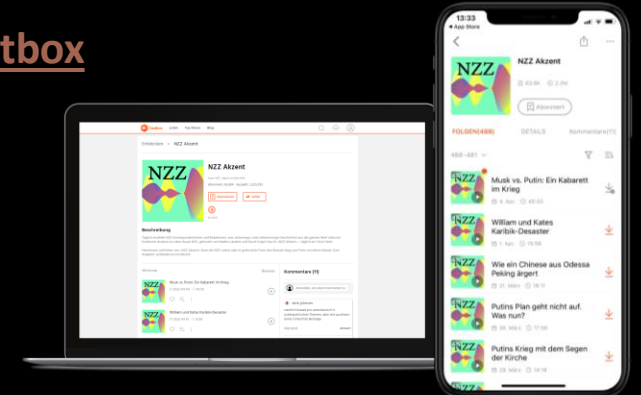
tbox

Entdecken > NZZ Akzent

NZZ Akzent

Beschreibung

NZZ

Musk vs. Putin: Ein Kabarett im Krieg

William und Kates Karibik-Desaster

Kommentare (11)

13:33
◂ App Store

NZZ Akzent

43.6K 2.0M

Abonniert

FOLGEN(488) DETAILS Kommentare(11)

488-481

NZZ

Musk vs. Putin: Ein Kabarett im Krieg
8. Apr. 49:00

William und Kates Karibik-Desaster
1. Apr. 15:38

Wie ein Chinese aus Odessa Peking ärgert
31. März 18:11

Putins Plan geht nicht auf. Was nun?
30. März 17:08

Putins Krieg mit dem Segen der Kirche
29. März 14:18